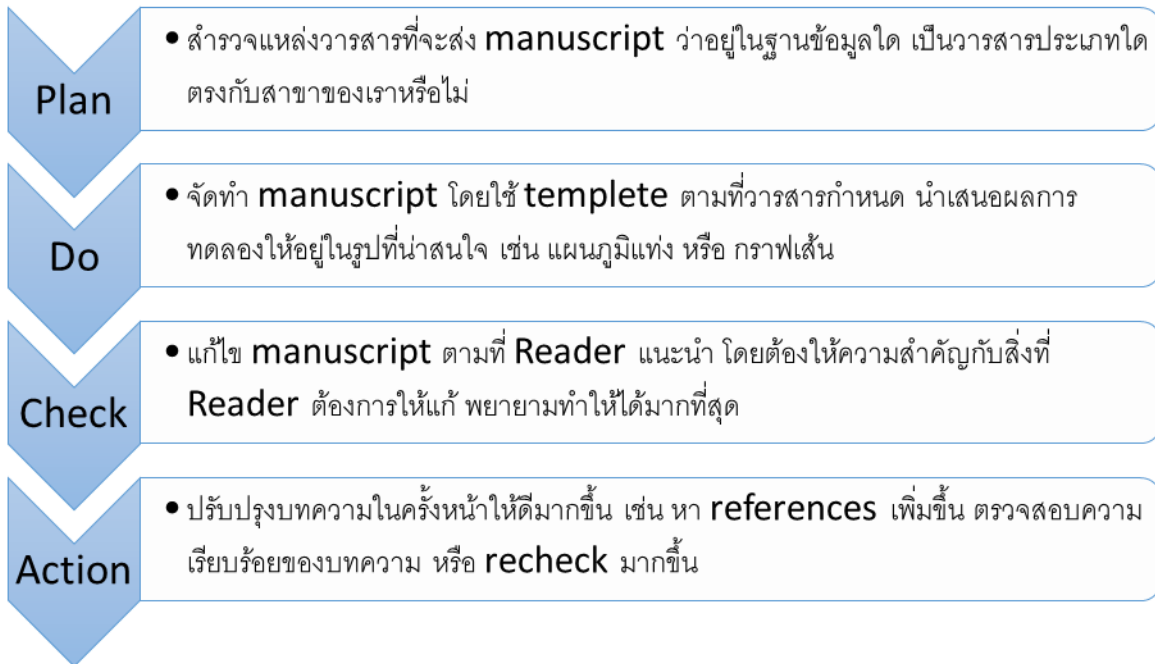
Plan

• สำรวจแหล่งวารสารที่จะส่ง manuscript ว่าอยู่ในฐานข้อมูลใด เป็นวารสารประเภทใด ตรงกับสาขาของเราหรือไม่

Do

• จัดทำ manuscript โดยใช้ templete ตามที่วารสารกำหนด นำเสนอผลการทดลองให้อยู่ในรูปที่น่าสนใจ เช่น แผนภูมิแท่ง หรือ กราฟเส้น

Check

• แก้ไข manuscript ตามที่ Reader แนะนำ โดยต้องให้ความสำคัญกับสิ่งที่ Reader ต้องการให้แก้ พยายามทำให้ได้มากที่สุด

Action

• ปรับปรุงบทความในครั้งหน้าให้ดีมากขึ้น เช่น หา references เพิ่มขึ้น ตรวจสอบความเรียบร้อยของบทความ หรือ recheck มากขึ้น